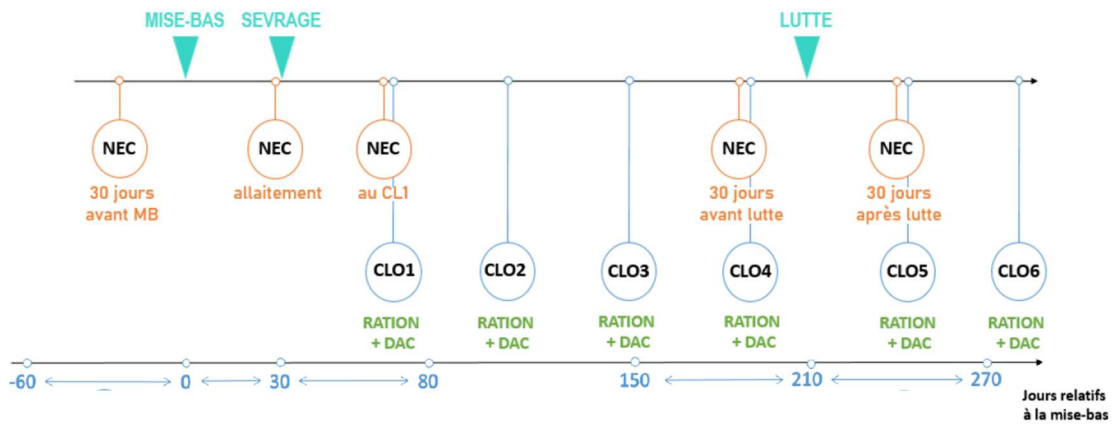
MISE-BAS SEVRAGE LUTTE

NEC
30 jours avant MB

NEC
allaitement

NEC
au CL1

NEC
30 jours avant lutte

NEC
30 jours après lutte

CLO1
RATION + DAC

CLO2
RATION + DAC

CLO3
RATION + DAC

CLO4
RATION + DAC

CLO5
RATION + DAC

CLO6
RATION + DAC

-60 0 30 80 150 210 270

Jours relatifs à la mise-bas